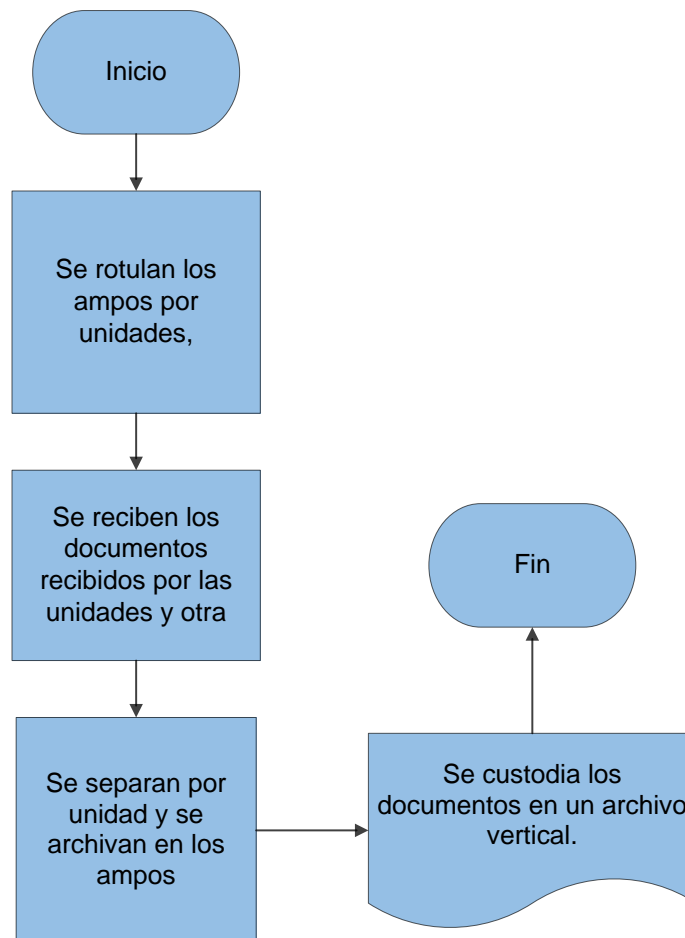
Inicio

Se rotulan los ampos por unidades,

Se reciben los documentos recibidos por las unidades y otra

Se separan por unidad y se archivan en los ampos

Se custodia los documentos en un archivo vertical.

Fin